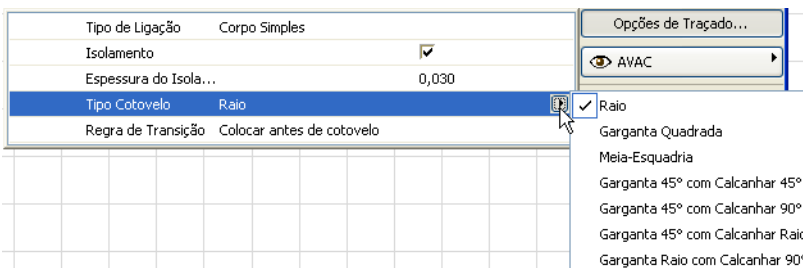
| | | |
|---|---|---|
| Tipo de Ligação | Corpo Simples | |
| Isolamento | | ✓ |
| Espessura do Isola... | | 0,030 |
| Tipo Cotovelo | Raio | |
| Regra de Transição | Colocar antes de cotovelo | |

Opções de Traçado...

AVAC

✓ Raio
Garganta Quadrada
Meia-Esquadria
Garganta 45° com Calcanhar 45°
Garganta 45° com Calcanhar 90°
Garganta 45° com Calcanhar Raio
Garganta Raio com Calcanhar 90°